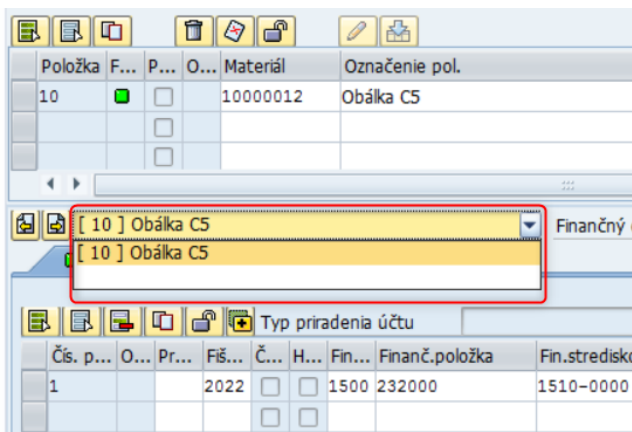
| Položka | F... | P... | O... | Materiál | Označenie pol. |
|---|---|---|---|---|---|
| 10 | | | | 10000012 | Obálka C5 |
| | | | | | |
| | | | | | |

[ 10 ] Obálka C5

Finančný

[ 10 ] Obálka C5

Typ priradenia účtu

| Čís. p... | O... | Pr... | Fiš... | Č... | H... | Fin... | Financ.položka | Fin.stredisko |
|---|---|---|---|---|---|---|---|---|
| 1 | | | 2022 | | | 1500 | 232000 | 1510-0000 |
| | | | | | | | | |